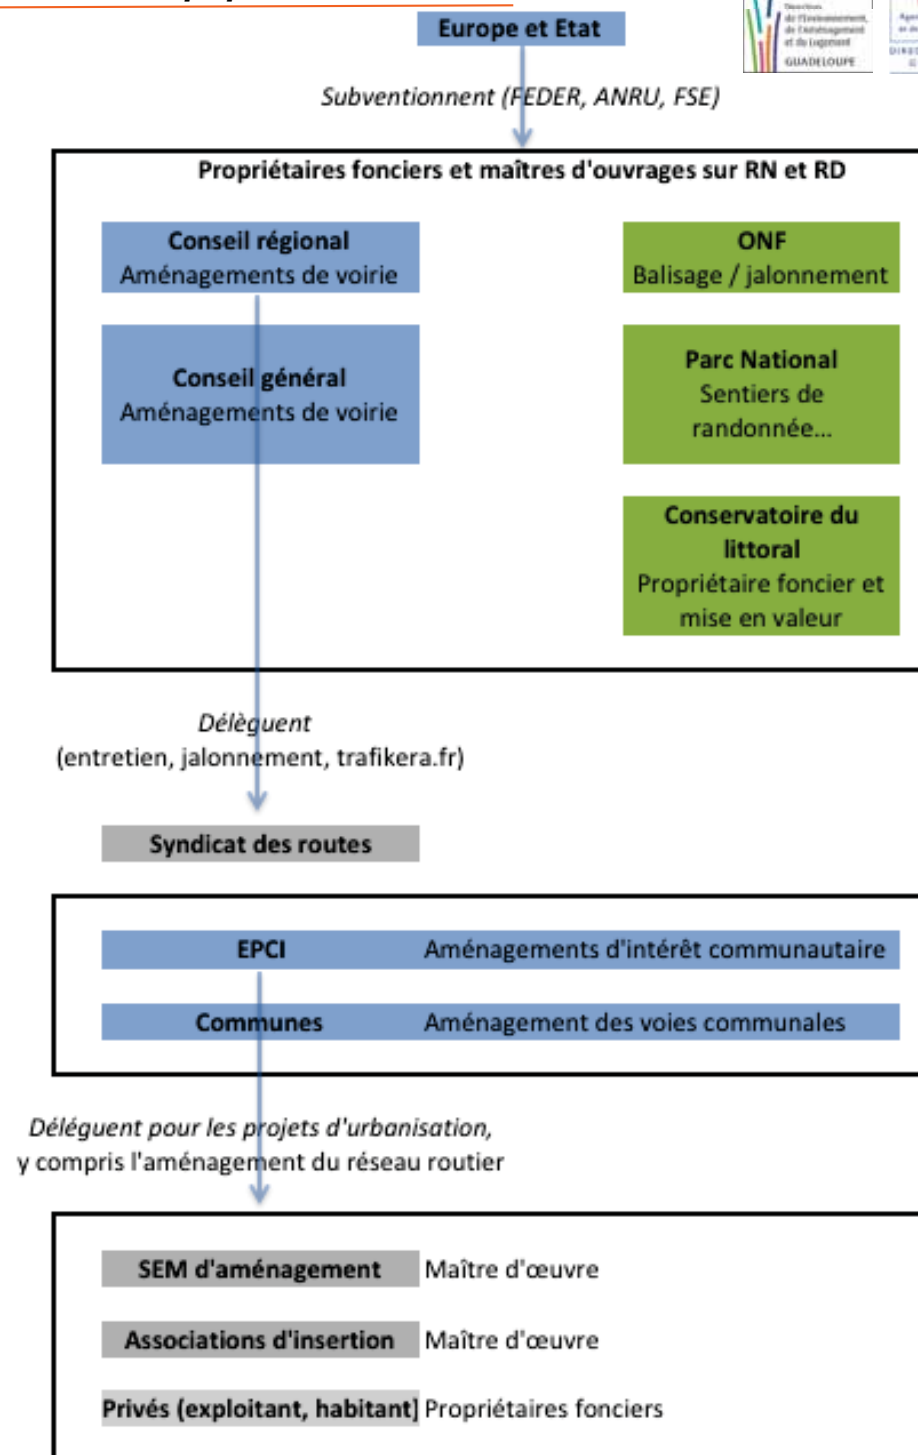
Europe et Etat

Subventionnent (FEDER, ANRU, FSE)

Propriétaires fonciers et maîtres d'ouvrages sur RN et RD

Conseil régional
Aménagements de voirie

Conseil général
Aménagements de voirie

ONF
Balisage / jalonnement

Parc National
Sentiers de randonnée...

Conservatoire du littoral
Propriétaire foncier et mise en valeur

Délèguent
(entretien, jalonnement, trafikera.fr)

Syndicat des routes

EPCI Aménagements d'intérêt communautaire

Communes Aménagement des voies communales

Délèguent pour les projets d'urbanisation,
y compris l'aménagement du réseau routier

SEM d'aménagement Maître d'œuvre

Associations d'insertion Maître d'œuvre

Privés (exploitant, habitant) Propriétaires fonciers

Direction de l'Environnement, de l'Aménagement et du Logement GUADELOUPE